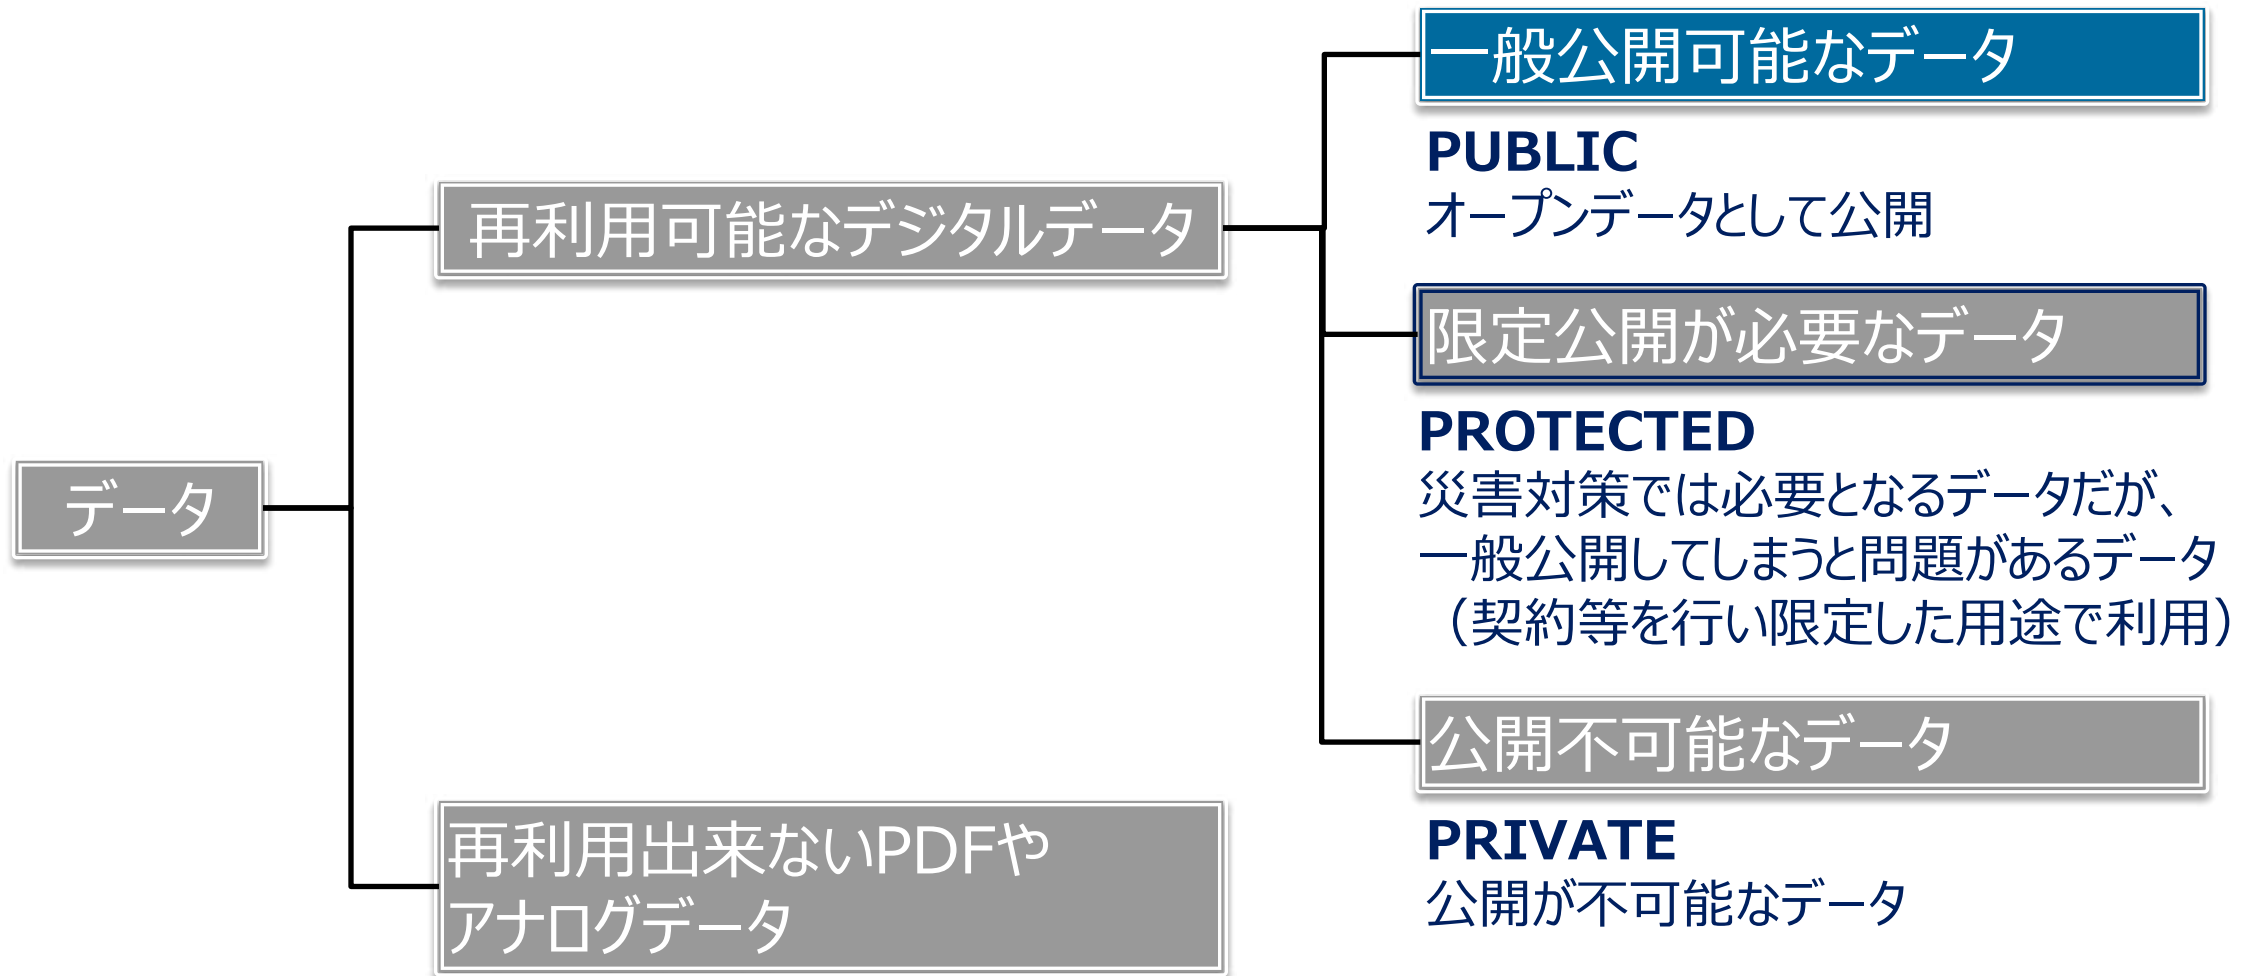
データ

再利用可能なデジタルデータ

再利用出来ないPDFやアナログデータ

一般公開可能なデータ

PUBLIC
オープンデータとして公開

限定公開が必要なデータ

PROTECTED
災害対策では必要となるデータだが、一般公開してしまうと問題があるデータ（契約等を行い限定した用途で利用）

公開不可能なデータ

PRIVATE
公開が不可能なデータ